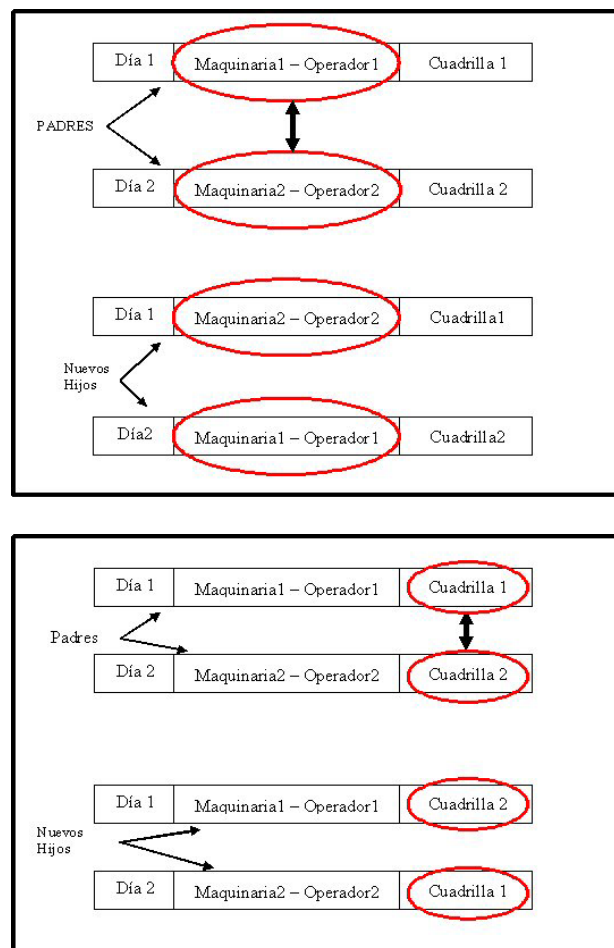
| Día 1 | Maquinaria1 – Operador1 | Cuadrilla 1 |
|---|---|---|

PADRES

| Día 2 | Maquinaria2 – Operador2 | Cuadrilla 2 |
|---|---|---|

| Día 1 | Maquinaria2 – Operador2 | Cuadrilla1 |
|---|---|---|

Nuevos Hijos

| Día2 | Maquinaria1 – Operador1 | Cuadrilla2 |
|---|---|---|

| Día 1 | Maquinaria1 – Operador1 | Cuadrilla 1 |
|---|---|---|

Padres

| Día 2 | Maquinaria2 – Operador2 | Cuadrilla 2 |
|---|---|---|

| Día 1 | Maquinaria1 – Operador1 | Cuadrilla 2 |
|---|---|---|

Nuevos Hijos

| Día 2 | Maquinaria2 – Operador2 | Cuadrilla 1 |
|---|---|---|